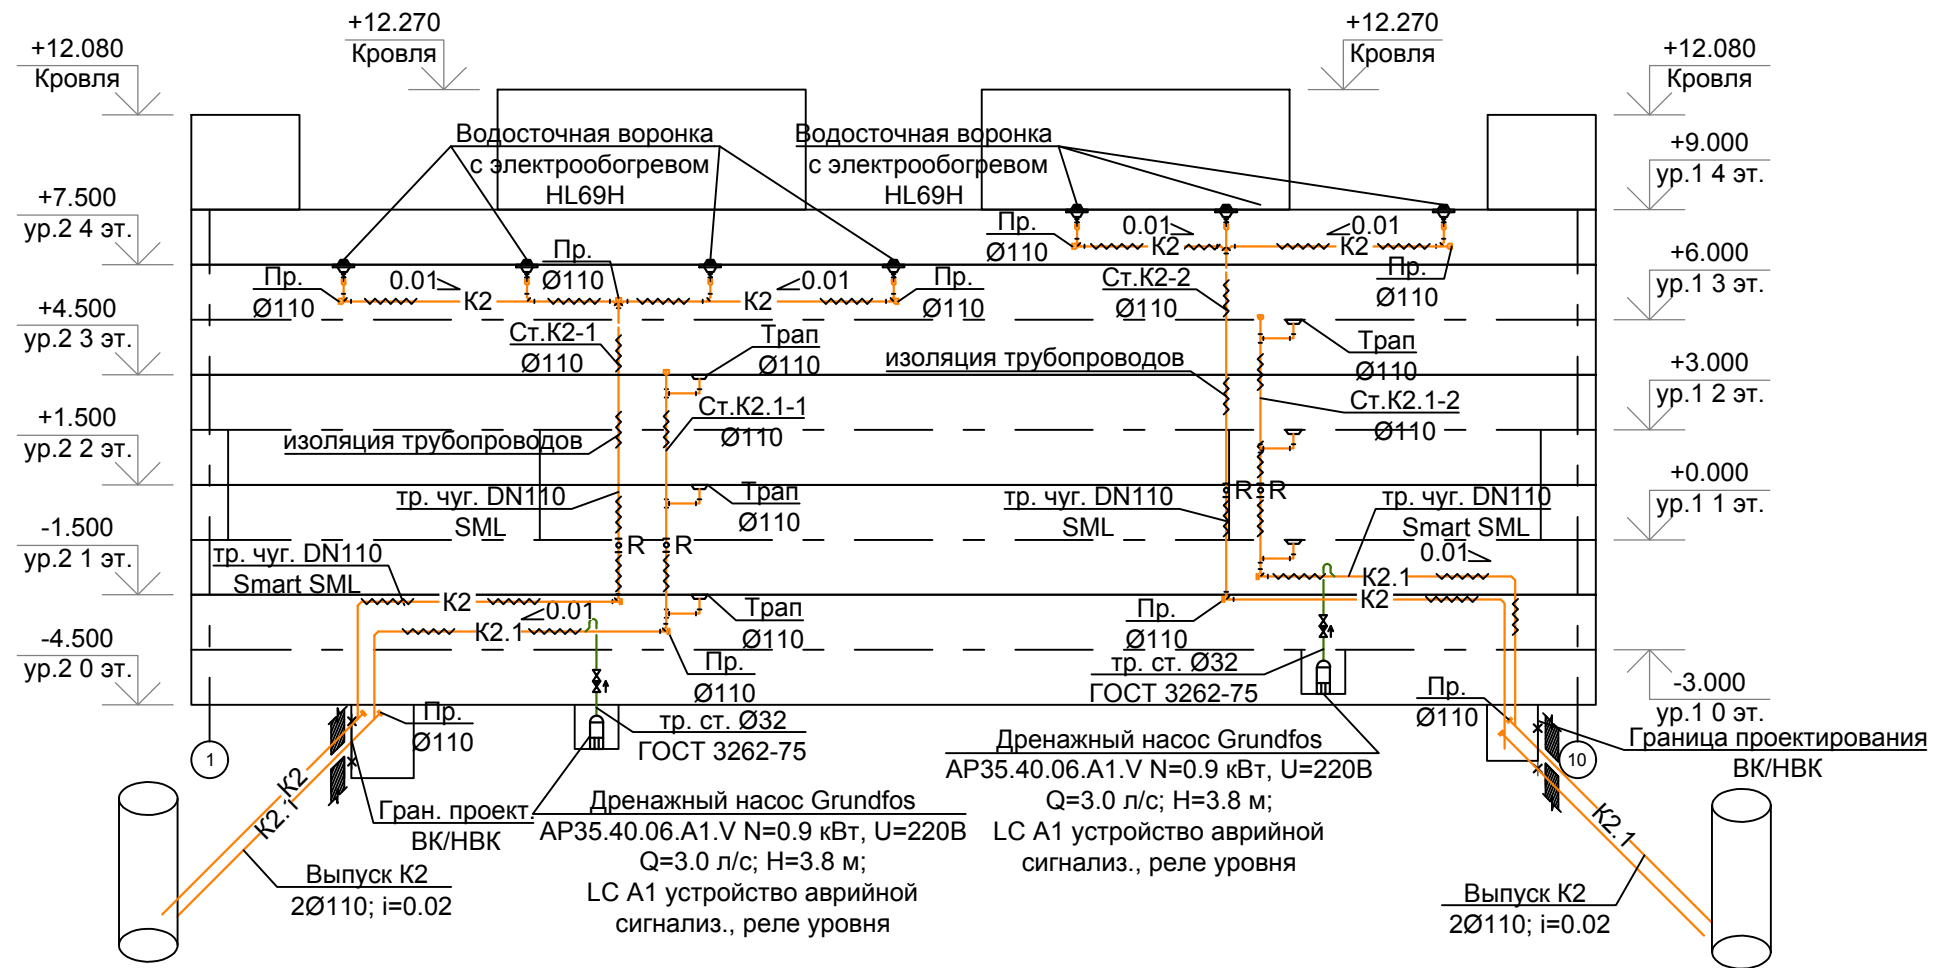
+12.080
Кровля

+12.270
Кровля

+12.270
Кровля

+12.080
Кровля

Водосточная воронка
с электрообогревом
HL69H

Водосточная воронка
с электрообогревом
HL69H

+9.000
ур.1 4 эт.

+7.500
ур.2 4 эт.

Пр.
Ø110

0.01
К2

0.01
К2

Пр.
Ø110

Пр.
Ø110

Пр.
Ø110

0.01
К2

К2
0.01

Пр.
Ø110

Пр.
Ø110

+6.000
ур.1 3 эт.

Ст.К2-2
Ø110

+4.500
ур.2 3 эт.

Ст.К2-1
Ø110

Трап
Ø110

Трап
Ø110

изоляция трубопроводов

+3.000
ур.1 2 эт.

Ст.К2.1-1
Ø110

Ст.К2.1-2
Ø110

+1.500
ур.2 2 эт.

изоляция трубопроводов

тр. чуг. DN110
SML

Трап
Ø110

тр. чуг. DN110
SML

R R

R R

+0.000
ур.1 1 эт.

тр. чуг. DN110
Smart SML

-1.500
ур.2 1 эт.

тр. чуг. DN110
Smart SML

0.01
К2.1

К2

К2
0.01

К2.1

Трап
Ø110

Пр.
Ø110

тр. ст. Ø32
ГОСТ 3262-75

-4.500
ур.2 0 эт.

Пр.
Ø110

-3.000
ур.1 0 эт.

Пр.
Ø110

Пр.
Ø110

тр. ст. Ø32
ГОСТ 3262-75

Граница проектирования
ВК/НВК

1

10

К2

К2

Гран. проект.
ВК/НВК

Дренажный насос Grundfos
AP35.40.06.A1.V N=0.9 кВт, U=220В
Q=3.0 л/с; H=3.8 м;
LC A1 устройство аврийной
сигнализ., реле уровня

Дренажный насос Grundfos
AP35.40.06.A1.V N=0.9 кВт, U=220В
Q=3.0 л/с; H=3.8 м;
LC A1 устройство аврийной
сигнализ., реле уровня

Выпуск К2
2Ø110; i=0.02

К2.1

Выпуск К2
2Ø110; i=0.02